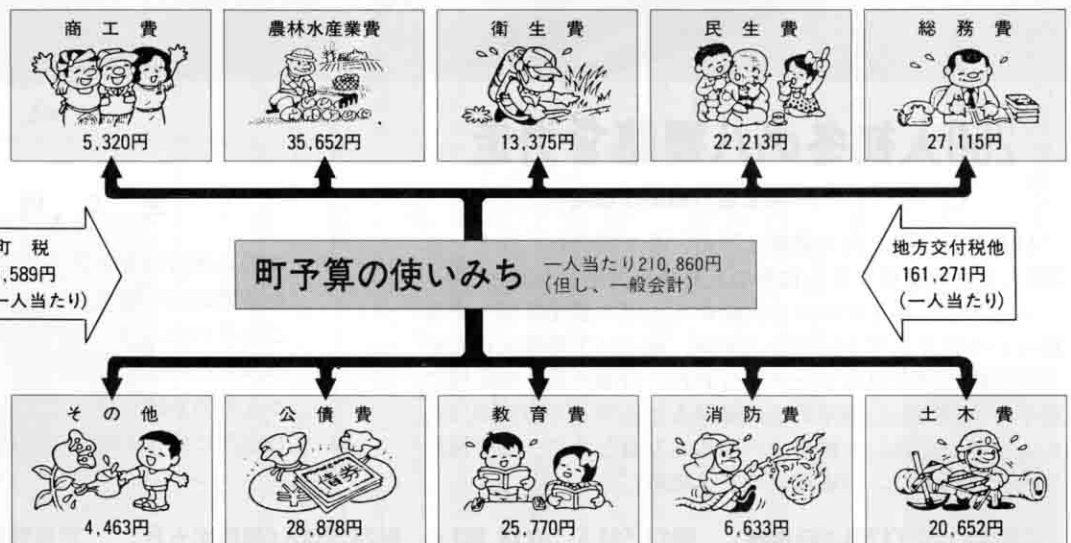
商工費
5,320円

農林水産業費
35,652円

衛生費
13,375円

民生費
22,213円

総務費
27,115円

町 税
,589円
一人当たり)

町予算の使いみち 一人当たり210,860円 (但し、一般会計)

地方交付税他
161,271円
(一人当たり)

その他
4,463円

公債費
債券
28,878円

教育費
25,770円

消防費
6,633円

土木費
20,652円